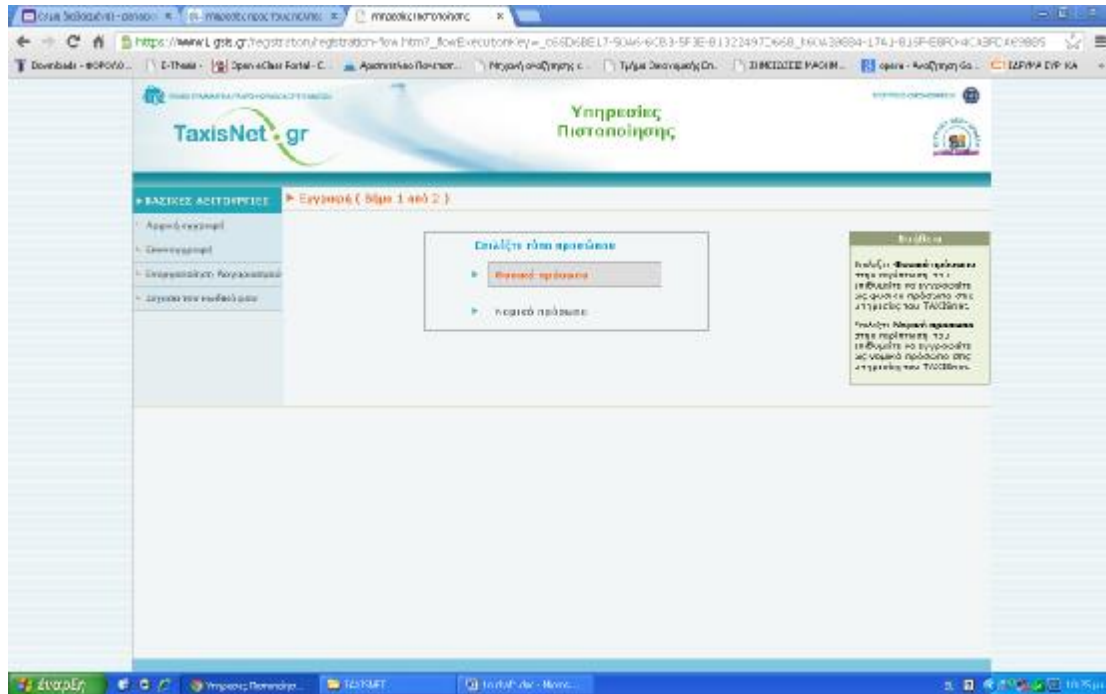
TaxisNet.gr

Υπηρεσίες Πιστοποίησης

ΒΑΣΙΚΕΣ ΛΕΙΤΟΥΡΓΙΕΣ

Εγγραφή ( Βήμα 1 από 2 )

Επιλέξτε τύπο προσώπου

Φυσικό πρόσωπο

Νομικό πρόσωπο

Βοήθεια

Επιλέξτε Φυσικό πρόσωπο στην περίπτωση που επιθυμείτε να εγγραφείτε ως φυσικό πρόσωπο στις υπηρεσίες του TAXISnet.

Επιλέξτε Νομικό πρόσωπο στην περίπτωση που επιθυμείτε να εγγραφείτε ως νομικό πρόσωπο στις υπηρεσίες του TAXISnet.

έναρξη

TAXISNET